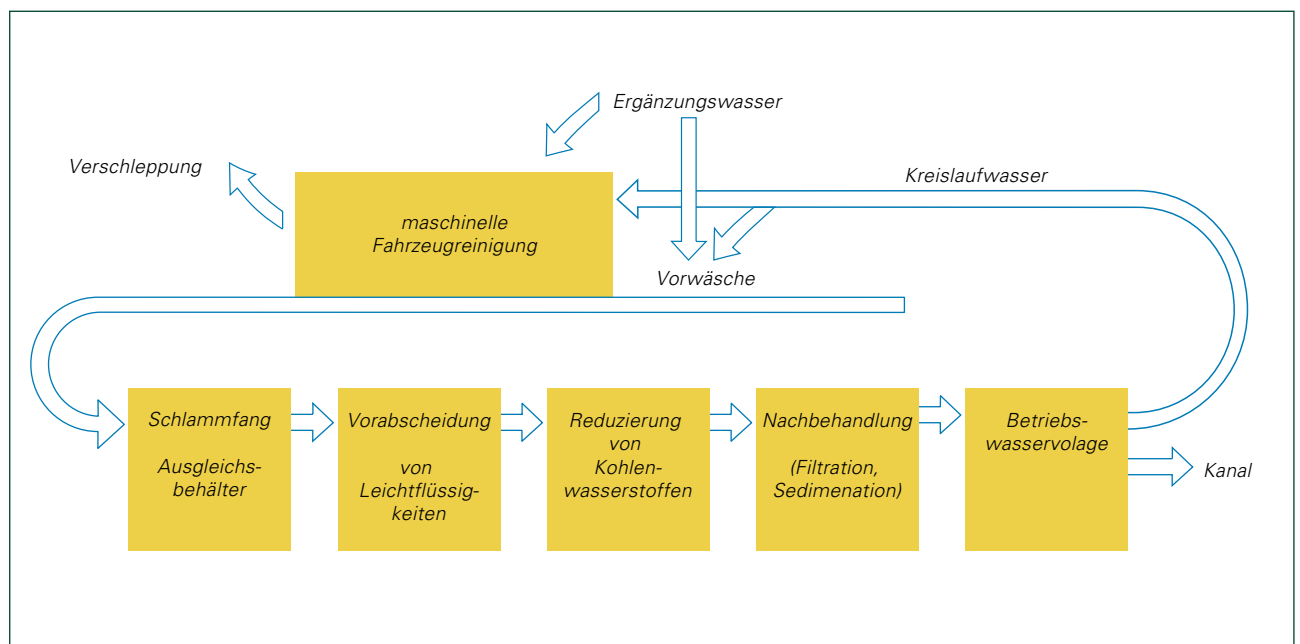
Ergänzungswasser

Verschleppung

Kreislaufwasser

maschinelle Fahrzeugreinigung

Vorwäsche

Schlammfang

Ausgleichsbehälter

Vorabscheidung

von Leichtflüssigkeiten

Reduzierung von Kohlenwasserstoffen

Nachbehandlung

(Filtration, Sedimenation)

Betriebswasservolage

Kanal